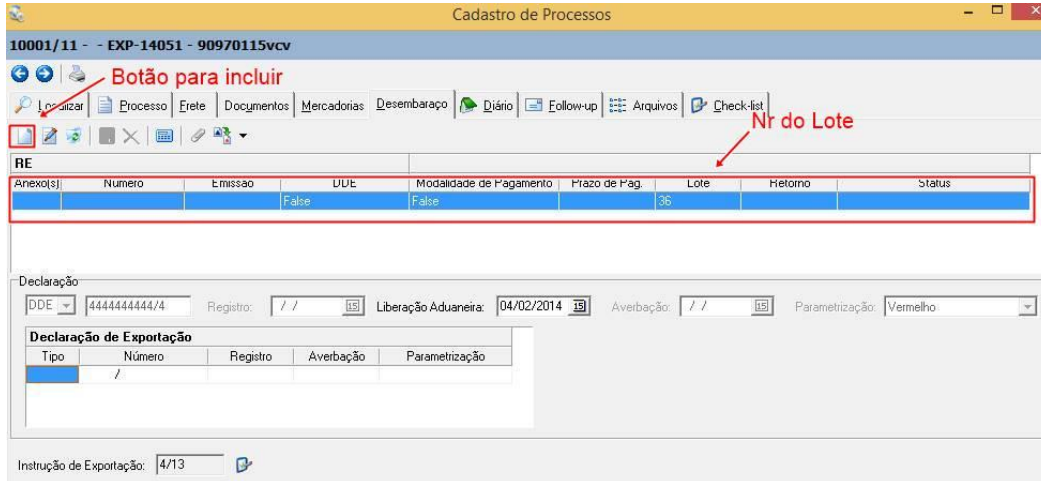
Cadastro de Processos

10001/11 - - EXP-14051 - 90970115vcv

Botão para incluir

Localizar | Processo | Frete | Documentos | Mercadorias | Desembaraço | Diário | Follow-up | Arquivos | Check-list

Nr do Lote

RE

| Anexo(s) | Numero | Emissão | DDE | Modalidade de Pagamento | Prazo de Pag. | Lote | Retorno | Status |
|---|---|---|---|---|---|---|---|---|
| | | | False | False | | 36 | | |

Declaração

DDE 4444444444/4 Registro: / / Liberação Aduaneira: 04/02/2014 Averbação: / / Parametrização: Vermelho

Declaração de Exportação

| Tipo | Número | Registro | Averbação | Parametrização |
|---|---|---|---|---|
| | / | | | |

Instrução de Exportação: 4/13